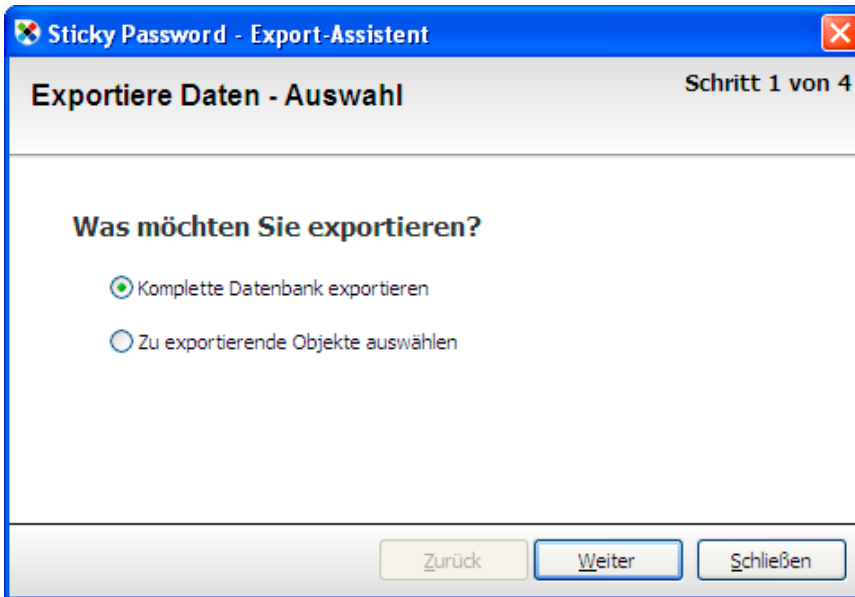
Sticky Password - Export-Assistent

Exportiere Daten - Auswahl

Schritt 1 von 4

Was möchten Sie exportieren?

Komplette Datenbank exportieren

Zu exportierende Objekte auswählen

Zurück

Weiter

Schließen